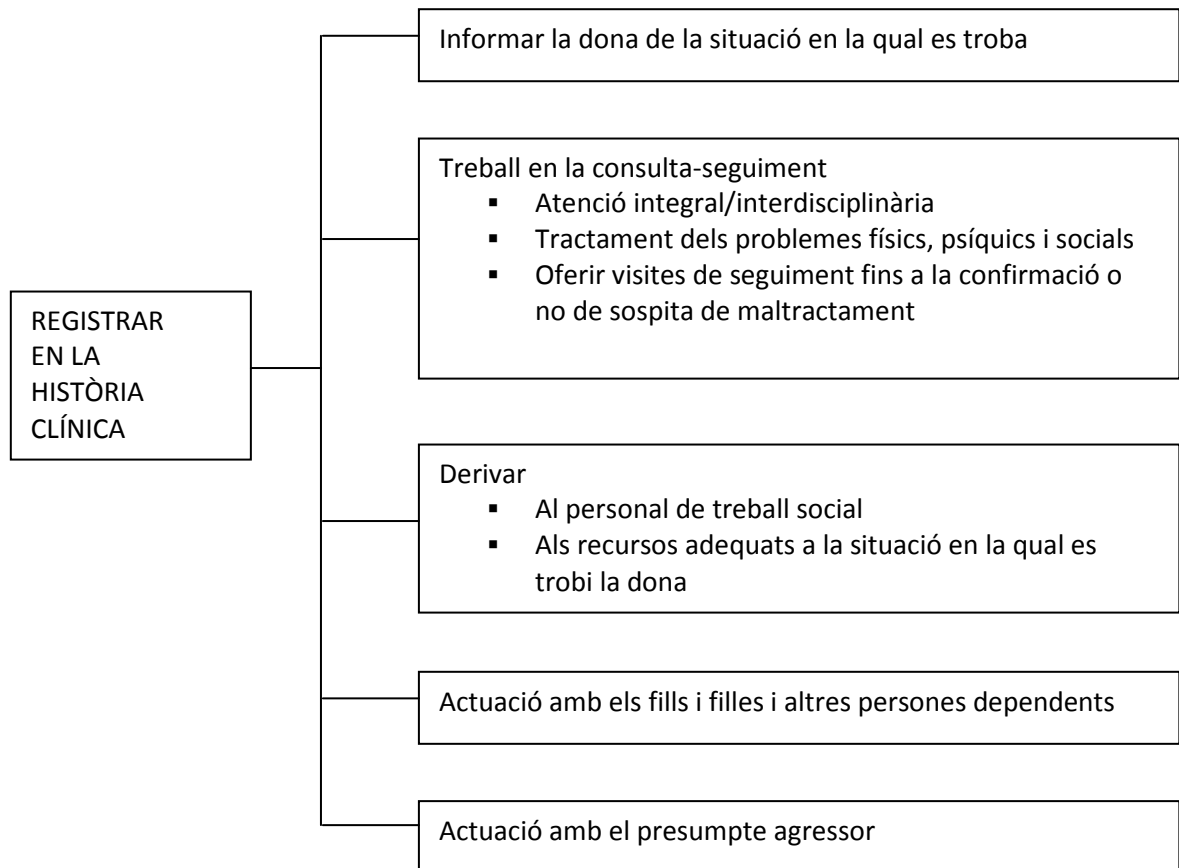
REGISTRAR EN LA HISTÒRIA CLÍNICA

Informar la dona de la situació en la qual es troba

Treball en la consulta-seguiment
- Atenció integral/interdisciplinària
- Tractament dels problemes físics, psíquics i socials
- Oferir visites de seguiment fins a la confirmació o no de sospita de maltractament

Derivar
- Al personal de treball social
- Als recursos adequats a la situació en la qual es trobi la dona

Actuació amb els fills i filles i altres persones dependents

Actuació amb el presumpte agressor